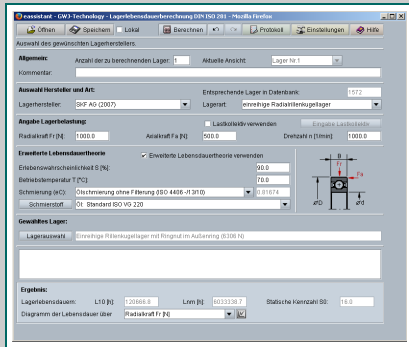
eassistant - GWJ-Technology - Lagerlebensdauerberechnung DIN ISO 281 - Mozilla Firefox

Öffnen | Speichern | Lokal | Berechnen | Protokoll | Einstellungen | Hilfe

Auswahl des gewünschten Lagerherstellers.

Allgemein:
Anzahl der zu berechnenden Lager: 1
Aktuelle Ansicht: Lager Nr.1
Kommentar:

Auswahl Hersteller und Art:
Entsprechende Lager in Datenbank: 1572
Lagerhersteller: SKF AG (2007)
Lagerart: einreihige Radialrillenkugellager

Angabe Lagerbelastung:
Lastkollektiv verwenden
Eingabe Lastkollektiv
Radialkraft Fr [N]: 1000.0
Axialkraft Fa [N]: 500.0
Drehzahl n [1/min]: 1000.0

Erweiterte Lebensdauertheorie
Erweiterte Lebensdauertheorie verwenden
Erlebenswahrscheinlichkeit S [%]: 90.0
Betriebstemperatur T [°C]: 70.0
Schmierung (eC): Ölschmierung ohne Filterung (ISO 4406 -/13/10) 0.61674
Schmierstoff: Öl: Standard ISO VG 220

B
Fr
Fa
ØD
Ød

Gewähltes Lager:
Lagerauswahl
Einreihige Rillenkugellager mit Ringnut im Außenring (6306 N)

Ergebnis:
Lagerlebensdauer:
L10 [h]: 120666.8
Lnm [h]: 6033338.7
Statische Kennzahl S0: 16.0
Diagramm der Lebensdauer über: Radialkraft Fr [N]